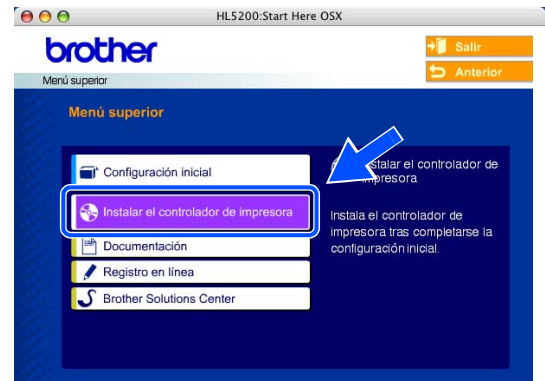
HL5200:Start Here OSX

brother

Salir

Anterior

Menú superior

Menú superior

Configuración inicial

Instalar el controlador de impresora

Documentación

Registro en línea

Brother Solutions Center

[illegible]stalar el controlador de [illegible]mpresora

Instala el controlador de impresora tras completarse la configuración inicial.